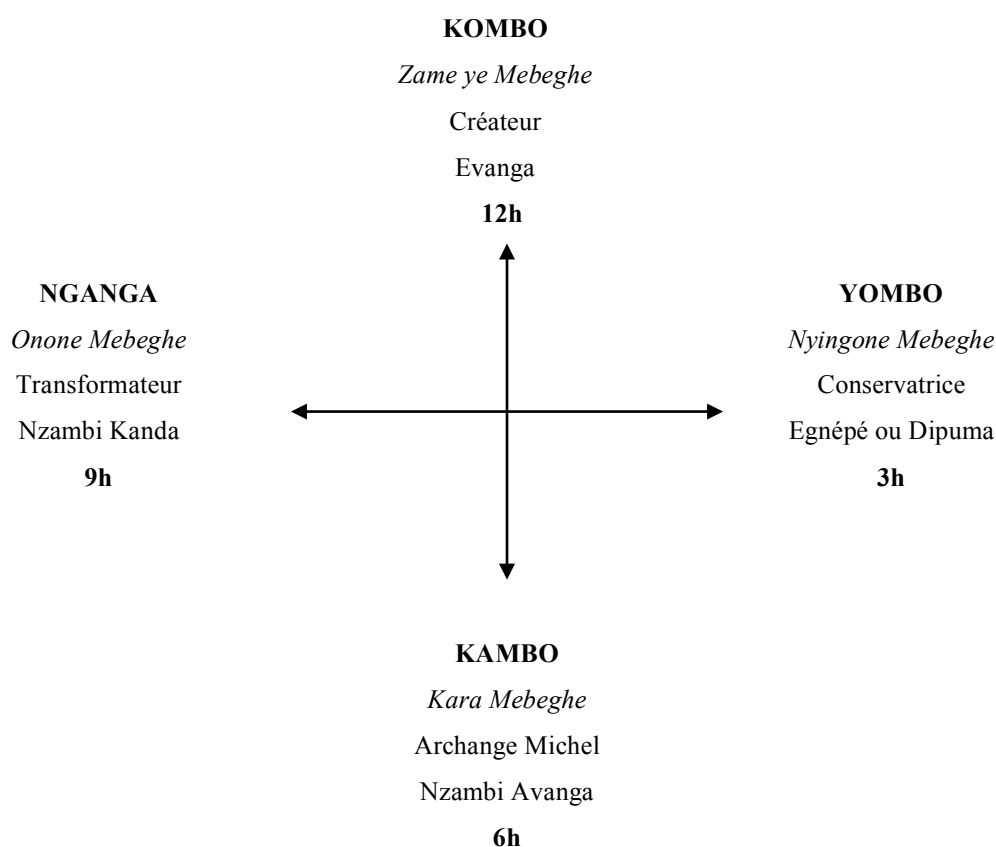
KOMBO
Zame ye Mebeghe
Créateur
Evanga
**12h**

NGANGA
Onone Mebeghe
Transformateur
Nzambi Kanda
**9h**

YOMBO
Nyingone Mebeghe
Conservatrice
Egnépé ou Dipuma
**3h**

KAMBO
Kara Mebeghe
Archange Michel
Nzambi Avanga
**6h**